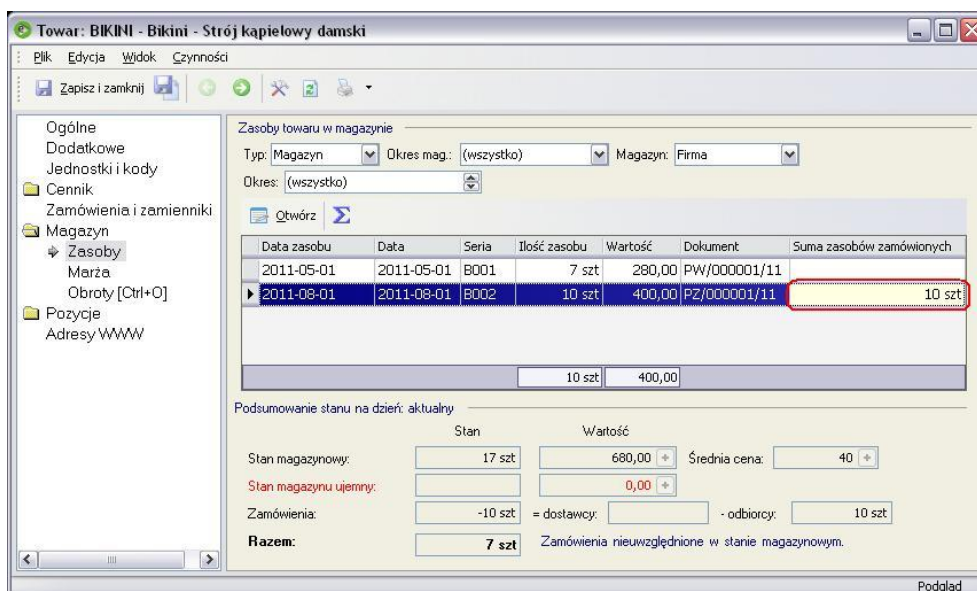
Towar: BIKINI - Bikini - Strój kąpielowy damski

Plik Edycja Widok Czynności

Zapisz i zamknij

Ogólne
Dodatkowe
Jednostki i kody
Cennik
Zamówienia i zamienniki
Magazyn
Zasoby
Marża
Obroty [Ctrl+O]
Pozycje
Adresy WWW

Zasoby towaru w magazynie

Typ: Magazyn Okres mag.: (wszystko) Magazyn: Firma

Okres: (wszystko)

Otwórz

| Data zasobu | Data | Seria | Ilość zasobu | Wartość | Dokument | Suma zasobów zamówionych |
|---|---|---|---|---|---|---|
| 2011-05-01 | 2011-05-01 | B001 | 7 szt | 280,00 | PW/000001/11 | |
| 2011-08-01 | 2011-08-01 | B002 | 10 szt | 400,00 | PZ/000001/11 | 10 szt |
| | | | 10 szt | 400,00 | | |

Podsumowanie stanu na dzień: aktualny

| | Stan | Wartość | | |
|---|---|---|---|---|
| Stan magazynowy: | 17 szt | 680,00 | Średnia cena: | 40 |
| Stan magazynu ujemny: | | 0,00 | | |
| Zamówienia: | -10 szt | = dostawcy: | - odbiorcy: | 10 szt |
| Razem: | 7 szt | Zamówienia nieuwzględnione w stanie magazynowym. | | |

Podgląd